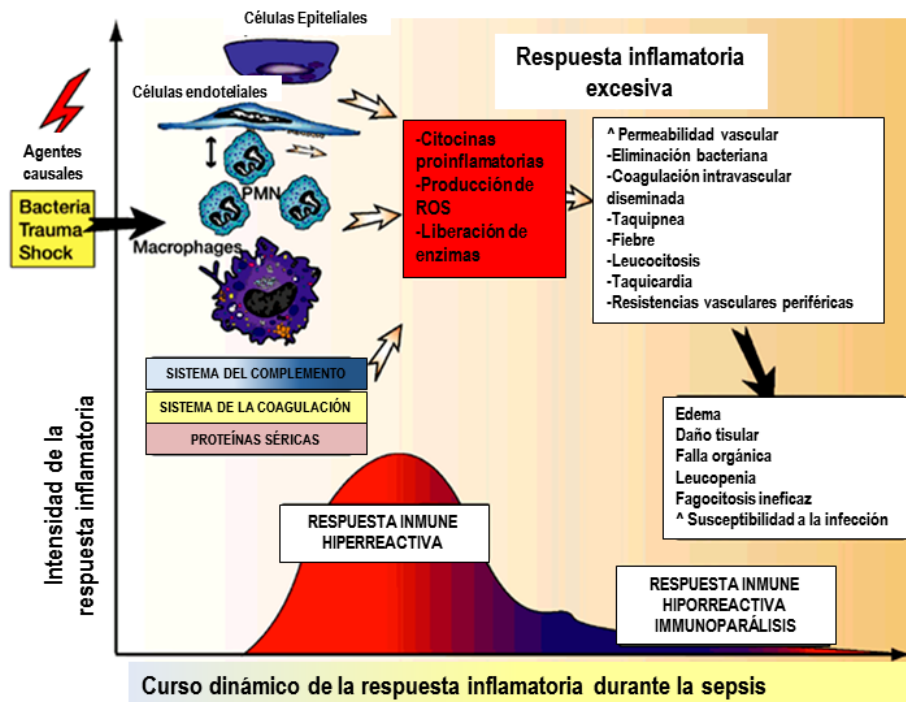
Células Epiteliales

Células endoteliales

Agentes causales

Bacteria
Trauma
Shock

PMN

Macrophages

Respuesta inflamatoria excesiva

-Citocinas proinflamatorias
-Producción de ROS
-Liberación de enzimas

^ Permeabilidad vascular
-Eliminación bacteriana
-Coagulación intravascular diseminada
-Taquipnea
-Fiebre
-Leucocitosis
-Taquicardia
-Resistencias vasculares periféricas

SISTEMA DEL COMPLEMENTO

SISTEMA DE LA COAGULACIÓN

PROTEÍNAS SÉRICAS

Edema
Daño tisular
Falla orgánica
Leucopenia
Fagocitosis ineficaz
^ Susceptibilidad a la infección

Intensidad de la respuesta inflamatoria

RESPUESTA INMUNE HIPERREACTIVA

RESPUESTA INMUNE HIPORREACTIVA IMMUNOPARÁLISIS

Curso dinámico de la respuesta inflamatoria durante la sepsis